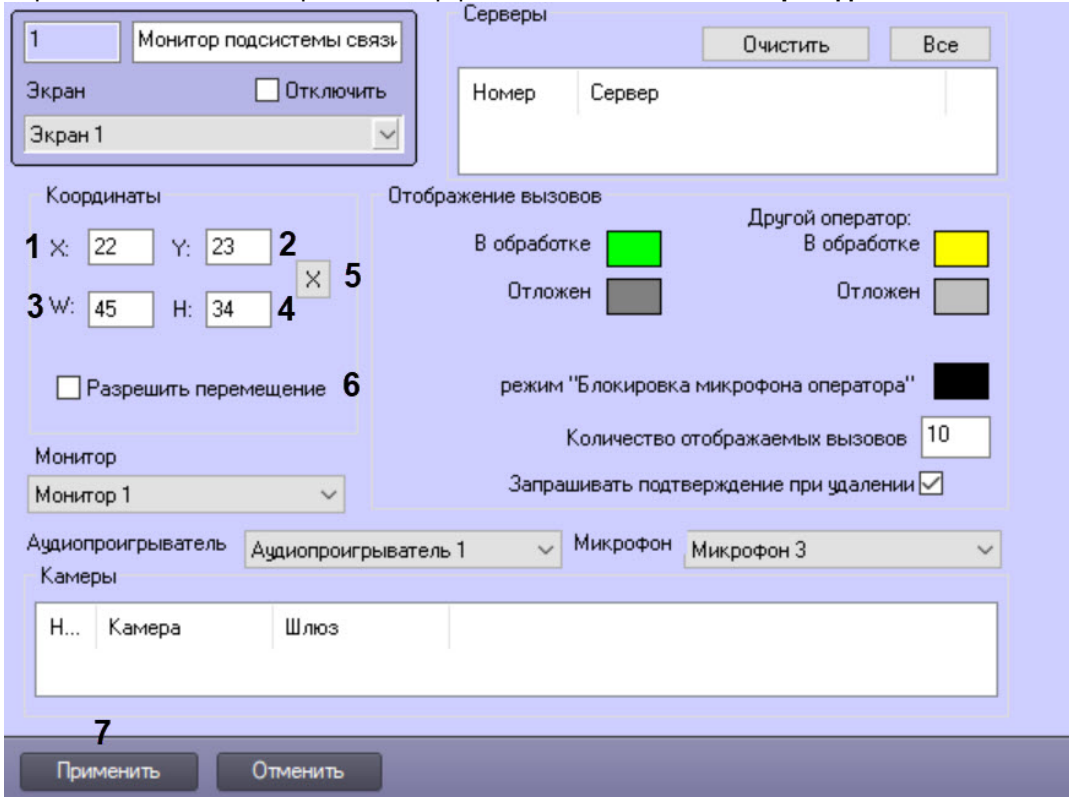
1 Монитор подсистемы связи

Экран Отключить

Экран 1

Серверы

Очистить Все

| Номер | Сервер |
|---|---|

Координаты

1 X: 22 Y: 23 2

X 5

3 W: 45 H: 34 4

Разрешить перемещение 6

Отображение вызовов

Другой оператор:

В обработке В обработке

Отложен Отложен

режим "Блокировка микрофона оператора"

Количество отображаемых вызовов 10

Запрашивать подтверждение при удалении

Монитор

Монитор 1

Аудиопроигрыватель Аудиопроигрыватель 1 Микрофон Микрофон 3

Камеры

| Н... | Камера | Шлюз |
|---|---|---|

7

Применить Отменить